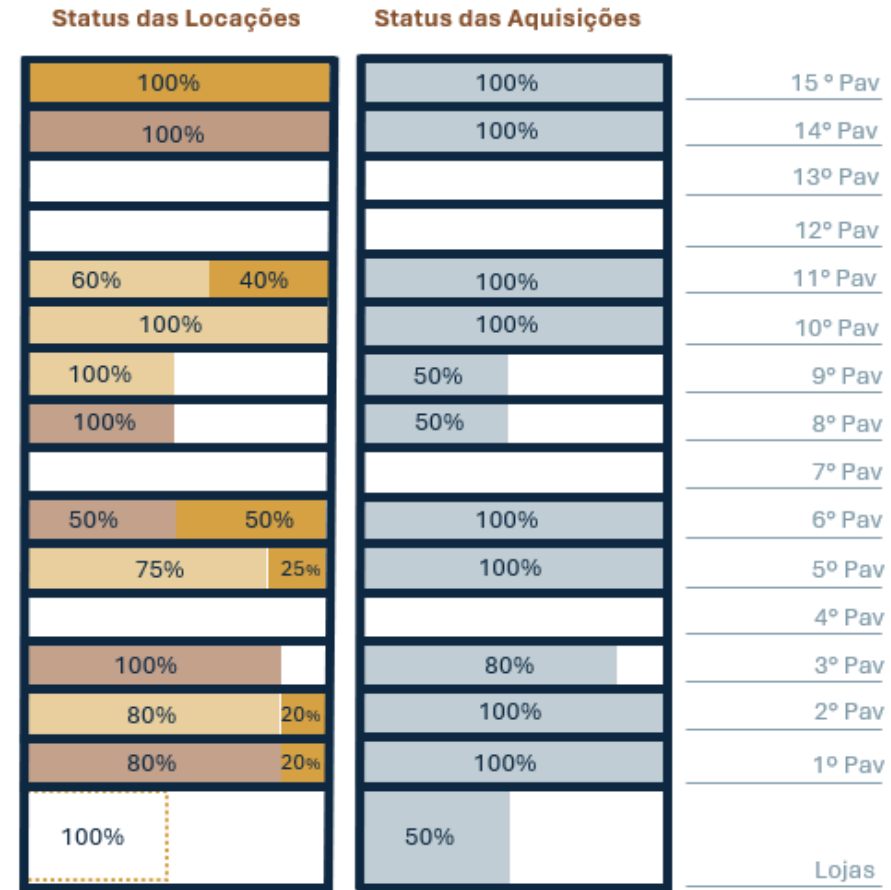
Status das Locações

Status das Aquisições

| Status das Locações | Status das Aquisições | |
|---|---|---|
| 100% | 100% | 15 º Pav |
| 100% | 100% | 14º Pav |
| | | 13º Pav |
| | | 12º Pav |
| 60% 40% | 100% | 11º Pav |
| 100% | 100% | 10º Pav |
| 100% | 50% | 9º Pav |
| 100% | 50% | 8º Pav |
| | | 7º Pav |
| 50% 50% | 100% | 6º Pav |
| 75% 25% | 100% | 5º Pav |
| | | 4º Pav |
| 100% | 80% | 3º Pav |
| 80% 20% | 100% | 2º Pav |
| 80% 20% | 100% | 1º Pav |
| 100% | 50% | Lojas |